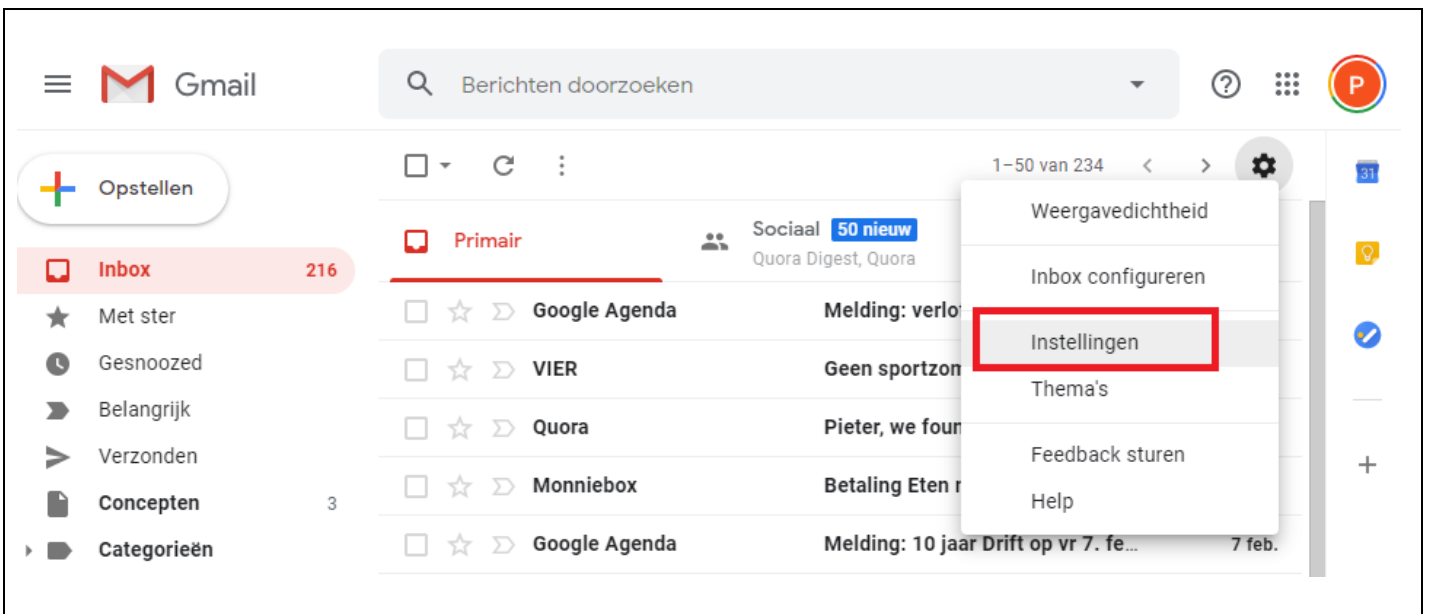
Gmail

Berichten doorzoeken

P

Opstellen

Inbox 216
Met ster
Gesnoozed
Belangrijk
Verzonden
Concepten 3
Categorieën

1–50 van 234

Primair

Sociaal 50 nieuw
Quora Digest, Quora

Google Agenda Melding: verlo
VIER Geen sportzom
Quora Pieter, we foun
Monniebox Betaling Eten r
Google Agenda Melding: 10 jaar Drift op vr 7. fe... 7 feb.

Weergavedichtheid
Inbox configureren
Instellingen
Thema's
Feedback sturen
Help

31